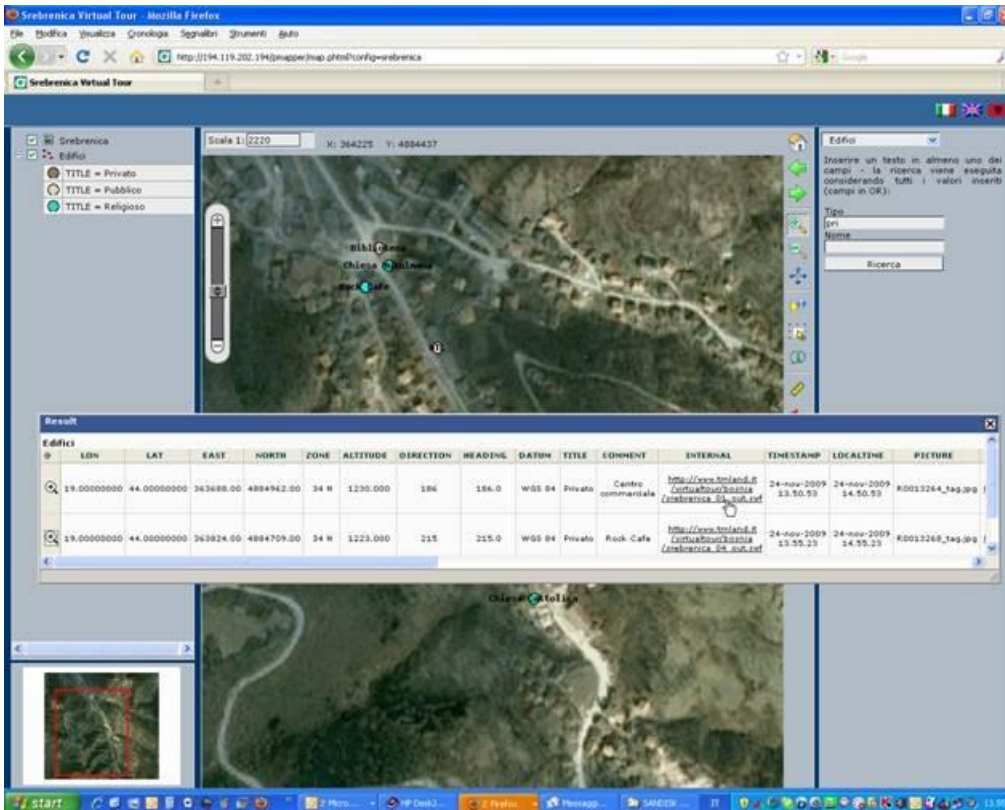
Srebrenica Virtual Tour - Mozilla Firefox

File Modifica Visualizza Cronologia Segnalibri Strumenti Aiuto

http://194.119.202.194/pmapper/map.phtml?config=srebrenica

Srebrenica Virtual Tour

Srebrenica
Edifici
TITLE = Privato
TITLE = Pubblico
TITLE = Religioso

Scala 1: 2220 X: 364225 Y: 4884437

Biblioteca
Chiesa Ortodossa
Rock Cafe

Edifici

Inserire un testo in almeno uno dei campi - la ricerca viene eseguita considerando tutti i valori inseriti (campi in OR):

Tipo
pri
Nome

Ricerca

Result

Edifici

| @ | LON | LAT | EAST | NORTH | ZONE | ALTITUDE | DIRECTION | HEADING | DATUM | TITLE | COMMENT | INTERNAL | TIMESTAMP | LOCALTIME | PICTURE |
|---|---|---|---|---|---|---|---|---|---|---|---|---|---|---|---|
| | 19.00000000 | 44.00000000 | 363688.00 | 4884962.00 | 34 N | 1230.000 | 186 | 186.0 | WGS 84 | Privato | Centro commerciale | http://www.tmland.it/virtualtour/bosnia/srebrenica_01_out.swf | 24-nov-2009 13.50.53 | 24-nov-2009 14.50.53 | R0013264_tag.jpg |
| | 19.00000000 | 44.00000000 | 363824.00 | 4884709.00 | 34 N | 1223.000 | 215 | 215.0 | WGS 84 | Privato | Rock Cafe | http://www.tmland.it/virtualtour/bosnia/srebrenica_04_out.swf | 24-nov-2009 13.55.23 | 24-nov-2009 14.55.23 | R0013268_tag.jpg |

Chiesa Cattolica

start